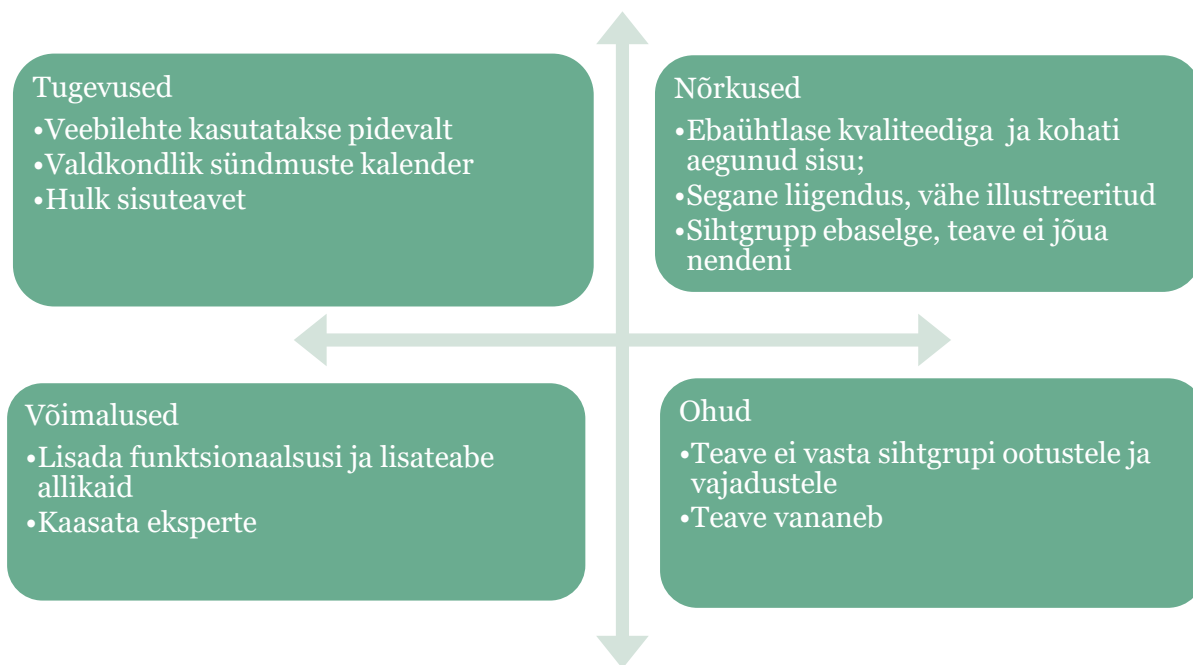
Tugevused
•Veebilehte kasutatakse pidevalt
•Valdkondlik sündmuste kalender
•Hulk sisuteavet

Nõrkused
•Ebaühtlase kvaliteediga ja kohati aegunud sisu;
•Segane liigendus, vähe illustreeritud
•Sihtgrupp ebaselge, teave ei jõua nendeni

Võimalused
•Lisada funktsionaalsusi ja lisateabe allikaid
•Kaasata eksperte

Ohud
•Teave ei vasta sihtgrupi ootustele ja vajadustele
•Teave vananeb